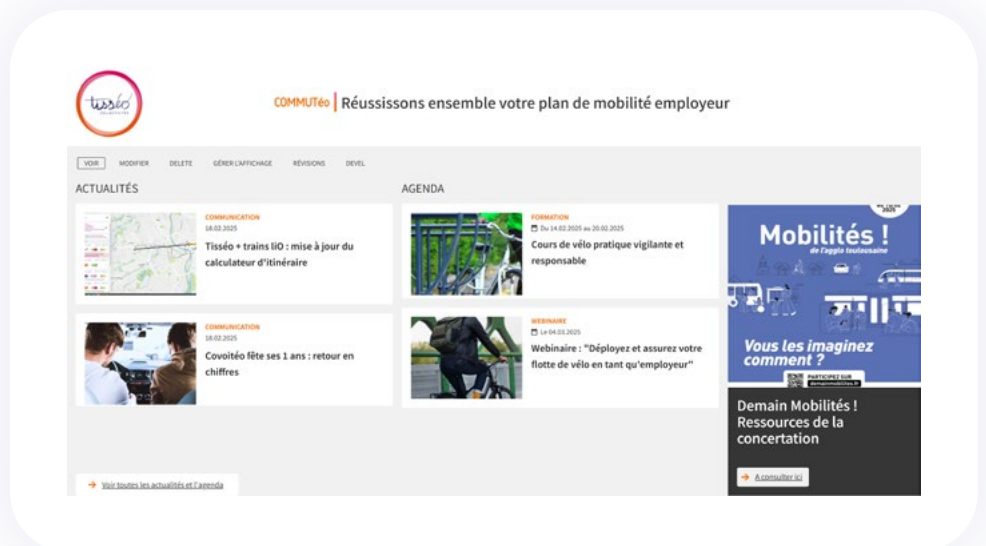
tisséo

COMMUTéo | Réussissons ensemble votre plan de mobilité employeur

VOIR MODIFIER DELETE GÉRER L'AFFICHAGE RÉVISIONS DEVEL

ACTUALITÉS

COMMUNICATION
18.02.2025
Tisséo + trains liO : mise à jour du calculateur d'itinéraire

COMMUNICATION
18.02.2025
Covoitéo fête ses 1 ans : retour en chiffres

→ Voir toutes les actualités et l'agenda

AGENDA

FORMATION
Du 14.02.2025 au 20.02.2025
Cours de vélo pratique vigilante et responsable

WEBINAIRE
Le 04.03.2025
Webinaire : "Déployez et assurez votre flotte de vélo en tant qu'employeur"

Mobilités !
de l'agglo toulousaine

Vous les imaginez comment ?

PARTICIPEZ SUR
demainmobilites.fr

Demain Mobilités ! Ressources de la concertation

→ A consulter ici